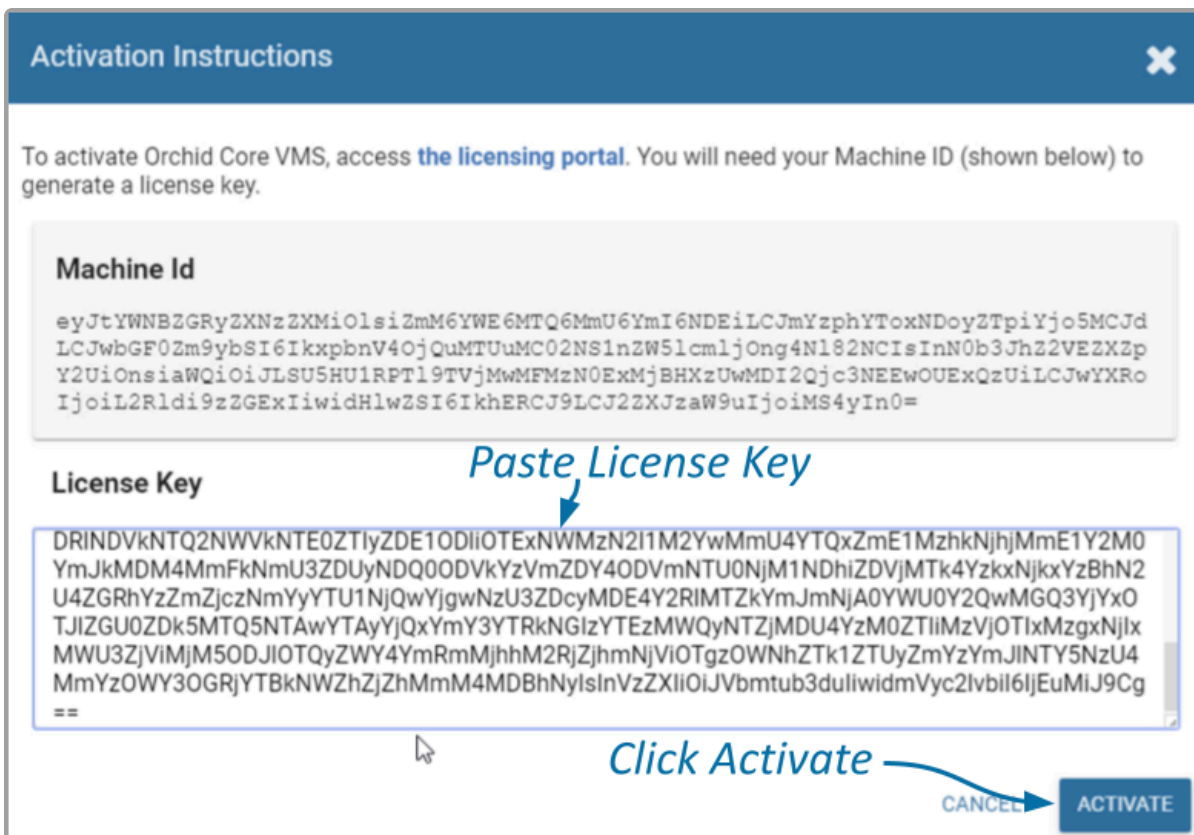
Activation Instructions

To activate Orchid Core VMS, access the licensing portal. You will need your Machine ID (shown below) to generate a license key.

Machine Id

eyJtYWNBZGRyZXNzZXMiOlsiZmM6YWE6MTQ6MmU6YmI6NDEiLCJmYzphYToxNDoyZTpiYjo5MCJdLCJwbGF0Zm9ybSI6IkxpbnV4OjQuMTUuMC02NS1nZW5lcmljOng4Nl82NCIsInN0b3JhZ2VEZXZpY2UiOnsiaWQiOiJLSU5HU1RPTl9TVjMwMFMzN0ExMjBHXzUwMDI2Qjc3NEEwOUExQzUiLCJwYXRoIjoiL2Rldi9zZGExIiwidHlwZSI6IkhERCJ9LCJ2ZXJzaW9uIjoiMS4yIn0=

Paste License Key

License Key

DRINDVkNTQ2NWVkNTE0ZTIyZDE1ODliOTExNWMzN2I1M2YwMmU4YTQxZmE1MzhkNjhjMmE1Y2M0YmJkMDM4MmFkNmU3ZDUyNDQ0ODVkYzVmZDY4ODVmNTU0NjM1NDhiZDVjMTk4YzkxNjkxYzBhN2U4ZGRhYzZmZjczNmYyYTU1NjQwYjgwNzU3ZDcyMDE4Y2RlMTZkYmJmNjA0YWU0Y2QwMGQ3YjYxOTJlZGU0ZDk5MTQ5NTAwYTAyYjQxYmY3YTRkNGIzYTEzMWQyNTZjMDU4YzM0ZTliMzVjOTIxMzgxNjIxMWU3ZjViMjM5ODJlOTQyZWY4YmRmMjhhM2RjZjhmNjViOTgzOWNhZTk1ZTUyZmYzYmJlNTY5NzU4MmYzOWY3OGRjYTBkNWZhZjZhMmM4MDBhNylsInVzZXIiOiJVbmtub3duIiwidmVyc2lvbiI6IjEuMiJ9Cg==

Click Activate

CANCEL ACTIVATE